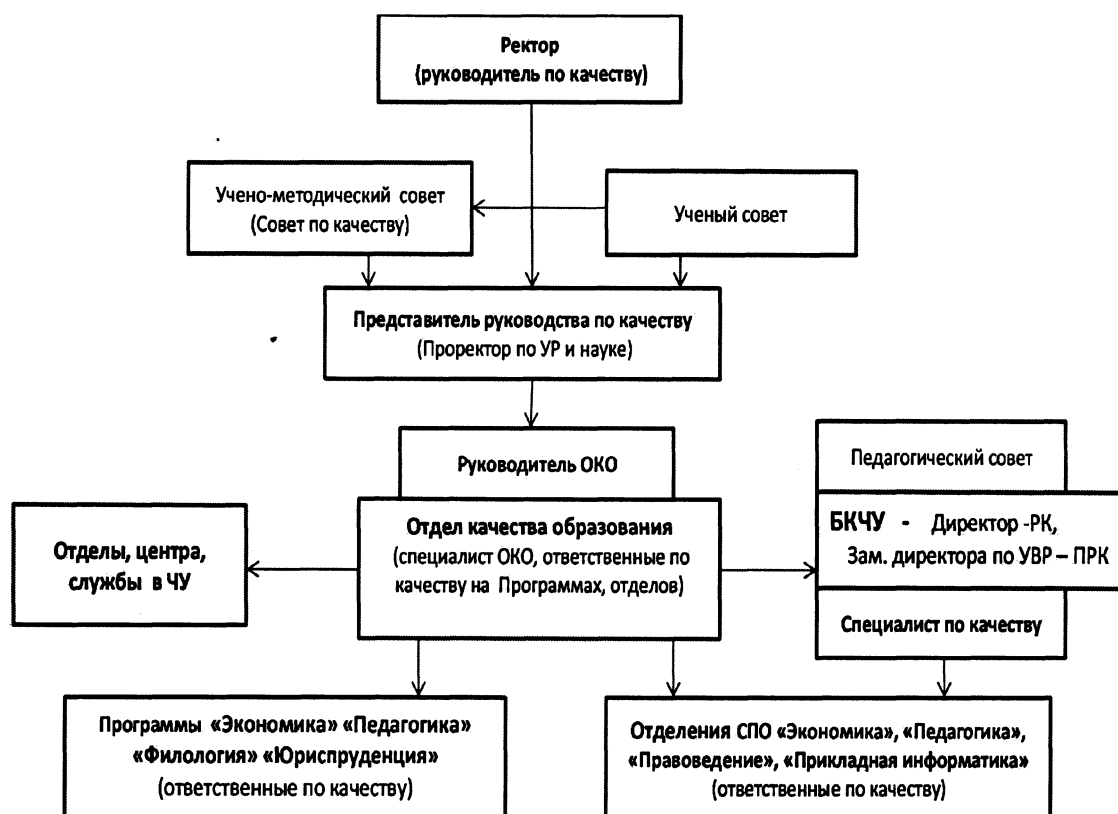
Ректор
(руководитель по качеству)

Учено-методический совет
(Совет по качеству)

Ученый совет

Представитель руководства по качеству
(Проректор по УР и науке)

Руководитель ОКО

Отдел качества образования
(специалист ОКО, ответственные по качеству на Программах, отделов)

Отделы, центра, службы в ЧУ

Педагогический совет

БКЧУ - Директор -РК, Зам. директора по УВР – ПРК

Специалист по качеству

Программы «Экономика» «Педагогика» «Филология» «Юриспруденция»
(ответственные по качеству)

Отделения СПО «Экономика», «Педагогика», «Правоведение», «Прикладная информатика»
(ответственные по качеству)